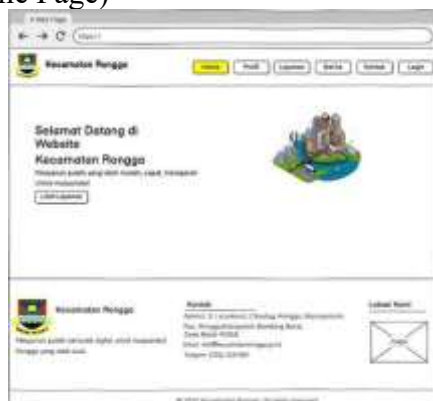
me Page)

A Web Page

https://

Kecamatan Rongga

Home

Profil

Layanan

Berita

Kontak

Login

Selamat Datang di Website Kecamatan Rongga

Pelayanan publik yang lebih mudah, cepat, transparan untuk masyarakat

Lihat Layanan

Kecamatan Rongga

Pelayanan publik berbasis digital untuk masyarakat Rongga yang lebih maju

Kontak

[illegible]

Lokasi Kami

Peta

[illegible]